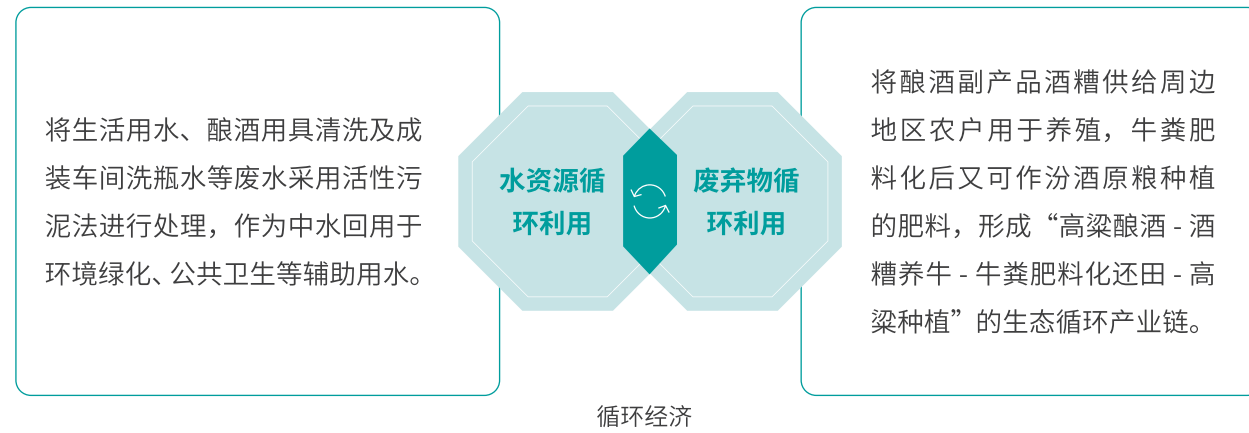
将生活用水、酿酒用具清洗及成装车间洗瓶水等废水采用活性污泥法进行处理，作为中水回用于环境绿化、公共卫生等辅助用水。

水资源循环利用

废弃物循环利用

将酿酒副产品酒糟供给周边地区农户用于养殖，牛粪肥料化后又可作汾酒原粮种植的肥料，形成“高粱酿酒 - 酒糟养牛 - 牛粪肥料化还田 - 高粱种植”的生态循环产业链。

循环经济